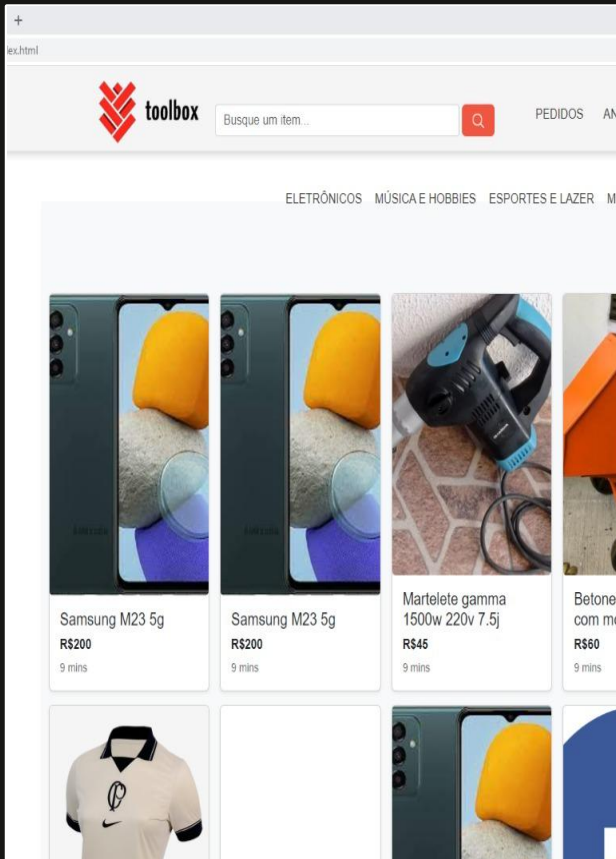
+
ex.html

toolbox

Busque um item...

PEDIDOS AN

ELETRÔNICOS MÚSICA E HOBBIES ESPORTES E LAZER M

Samsung M23 5g
R$200
9 mins

Samsung M23 5g
R$200
9 mins

Martelete gamma 1500w 220v 7.5j
R$45
9 mins

Betone com m
R$60
9 mins